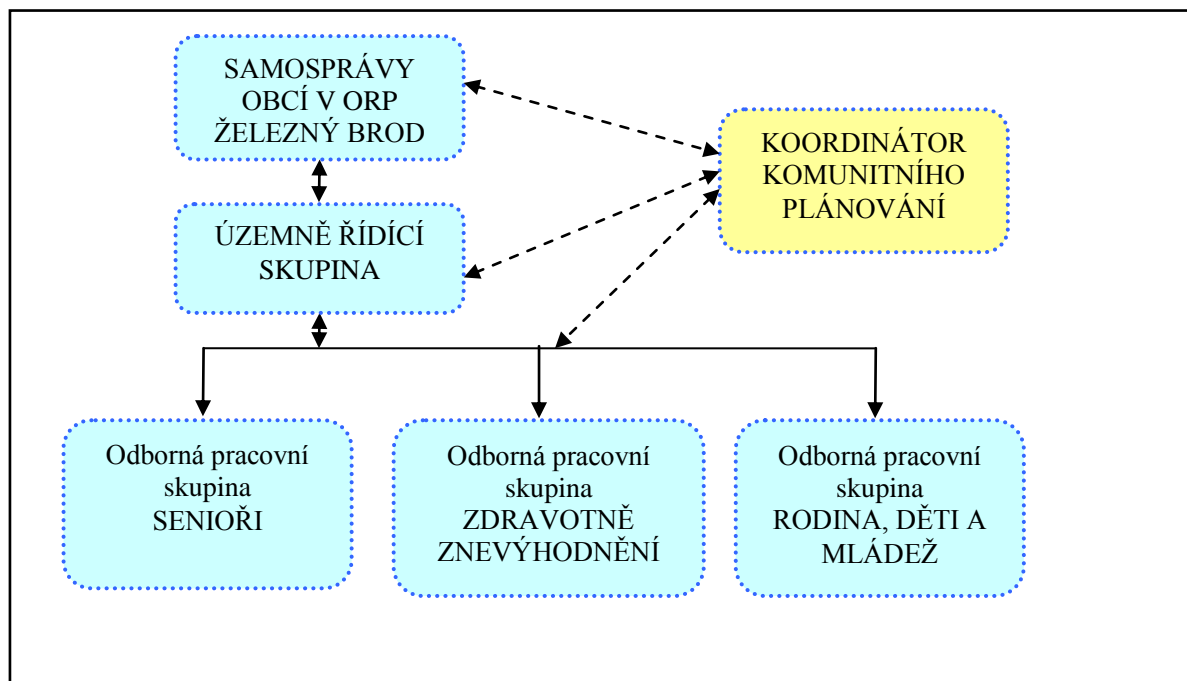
SAMOSPRÁVY OBCÍ V ORP ŽELEZNÝ BROD

KOORDINÁTOR KOMUNITNÍHO PLÁNOVÁNÍ

ÚZEMNĚ ŘÍDÍCÍ SKUPINA

Odborná pracovní skupina SENIOŘI

Odborná pracovní skupina ZDRAVOTNĚ ZNEVÝHODNĚNÍ

Odborná pracovní skupina RODINA, DĚTI A MLÁDEŽ